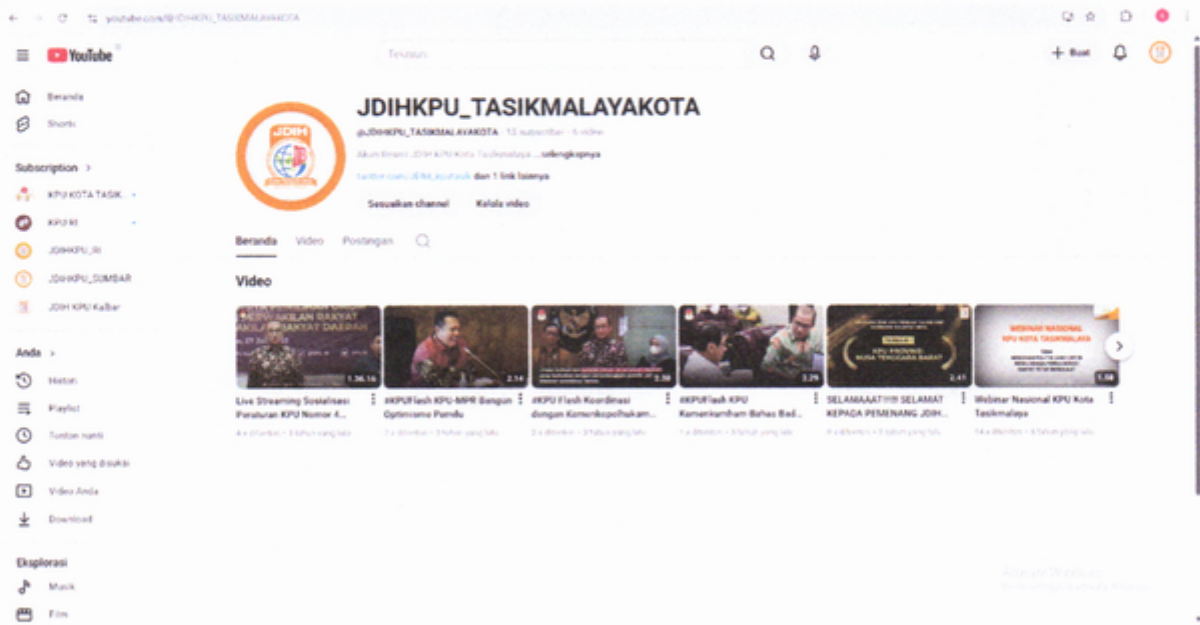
youtube.com/@JDIHKPU_TASIKMALAYAKOTA

YouTube

Telusuri

+ Buat

Beranda
Shorts

Subscription >
KPU KOTA TASIK
KPU RI
JDIHKPU_RI
JDIHKPU_SUMBAR
JDIH KPU Kalbar

Anda >
Histori
Playlist
Tonton nanti
Video yang disukai
Video Anda
Download

Eksplorasi
Musik
Film

JDIHKPU_TASIKMALAYAKOTA
@JDIHKPU_TASIKMALAYAKOTA · 13 subscriber · 6 video
Akun Resmi JDIH KPU Kota Tasikmalaya ...selengkapnya
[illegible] dan 1 link lainnya
Sesuaikan channel
Kelola video

Beranda Video Postingan

Video

1.36.16
Live Streaming Sosialisasi Peraturan KPU Nomor 4...
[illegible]

2.14
#KPUFlash KPU-MPR Bangun Optimisme Pemilu
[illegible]

2.58
#KPU Flash Koordinasi dengan Kemenkopolhukam...
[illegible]

3.29
#KPUFlash KPU Kemenkumham Bahas Bad...
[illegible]

2.41
SELAMAAAT!!!!!! SELAMAT KEPADA PEMENANG JDIH...
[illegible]

1.58
WEBINAR NASIONAL KPU KOTA TASIKMALAYA
Webinar Nasional KPU Kota Tasikmalaya
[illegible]